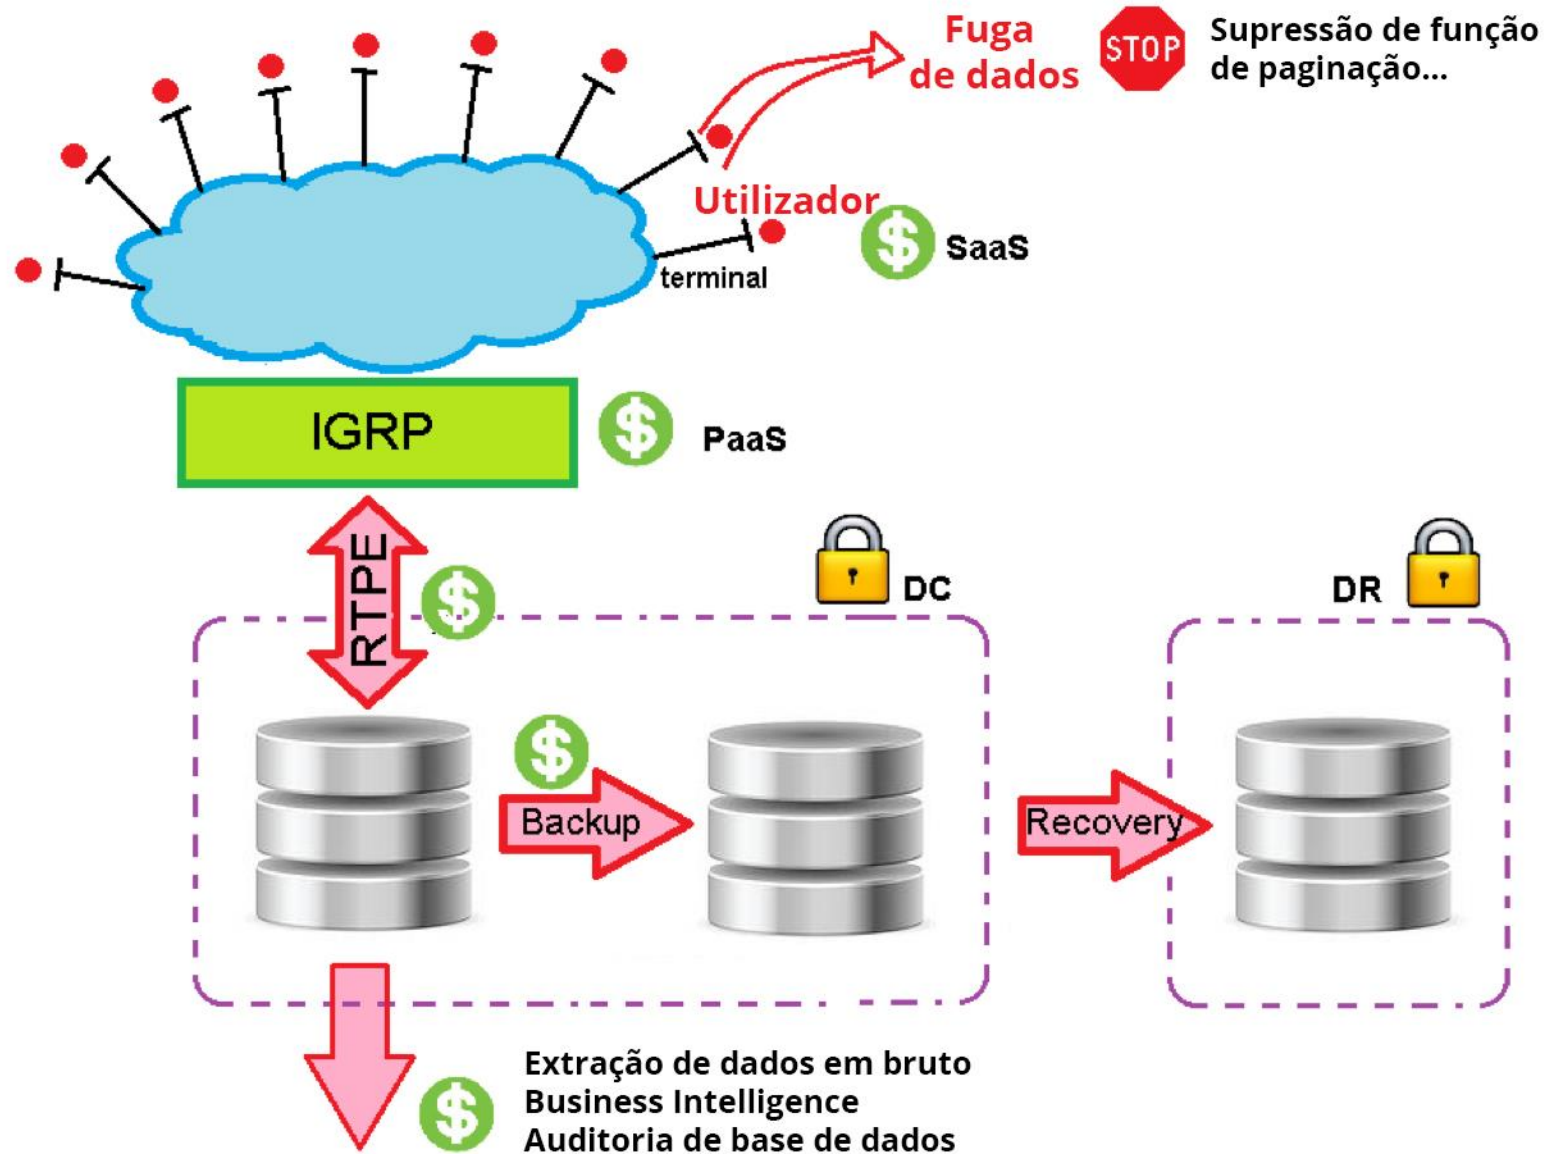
Fuga de dados

STOP

Supressão de função de paginação...

Utilizador

terminal

$ SaaS

IGRP

$ PaaS

RTPE

$

DC

DR

$

Backup

Recovery

$

Extração de dados em bruto
Business Intelligence
Auditoria de base de dados